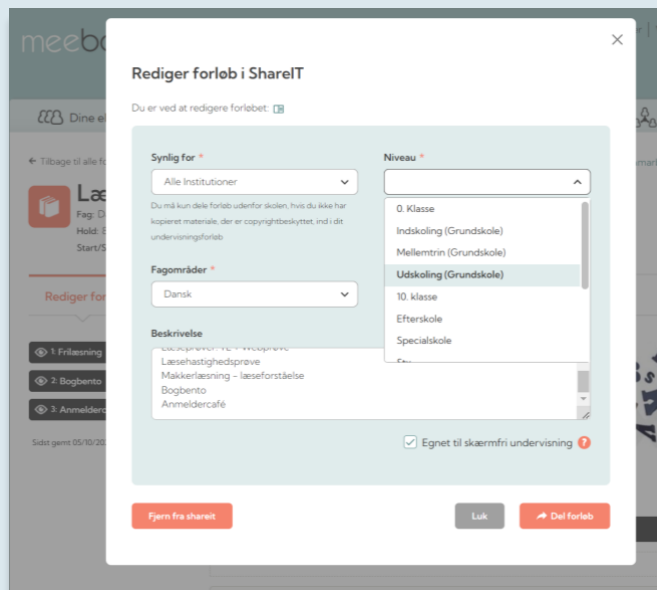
meebo

Dine el

← Tilbage til alle f

Fag: D
Hold: S
Start/S

Rediger for

1: Frilæsning
2: Bogbento
3: Anmelderc

Sidst gemt 05/10/20

Rediger forløb i ShareIT

Du er ved at redigere forløbet:

Synlig for *
Alle Institutioner

Du må kun dele forløb udenfor skolen, hvis du ikke har kopieret materiale, der er copyrightbeskyttet, ind i dit undervisningsforløb

Fagområder *
Dansk

Niveau *

0. Klasse
Indskoling (Grundskole)
Mellemtrin (Grundskole)
Udskoling (Grundskole)
10. klasse
Efterskole
Specialskole
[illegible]

Beskrivelse
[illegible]
Læsehastighedsprøve
Makkerlæsning - læseforståelse
Bogbento
Anmeldercafé

Egnet til skærmfri undervisning ?

Fjern fra shareit

Luk

Del forløb